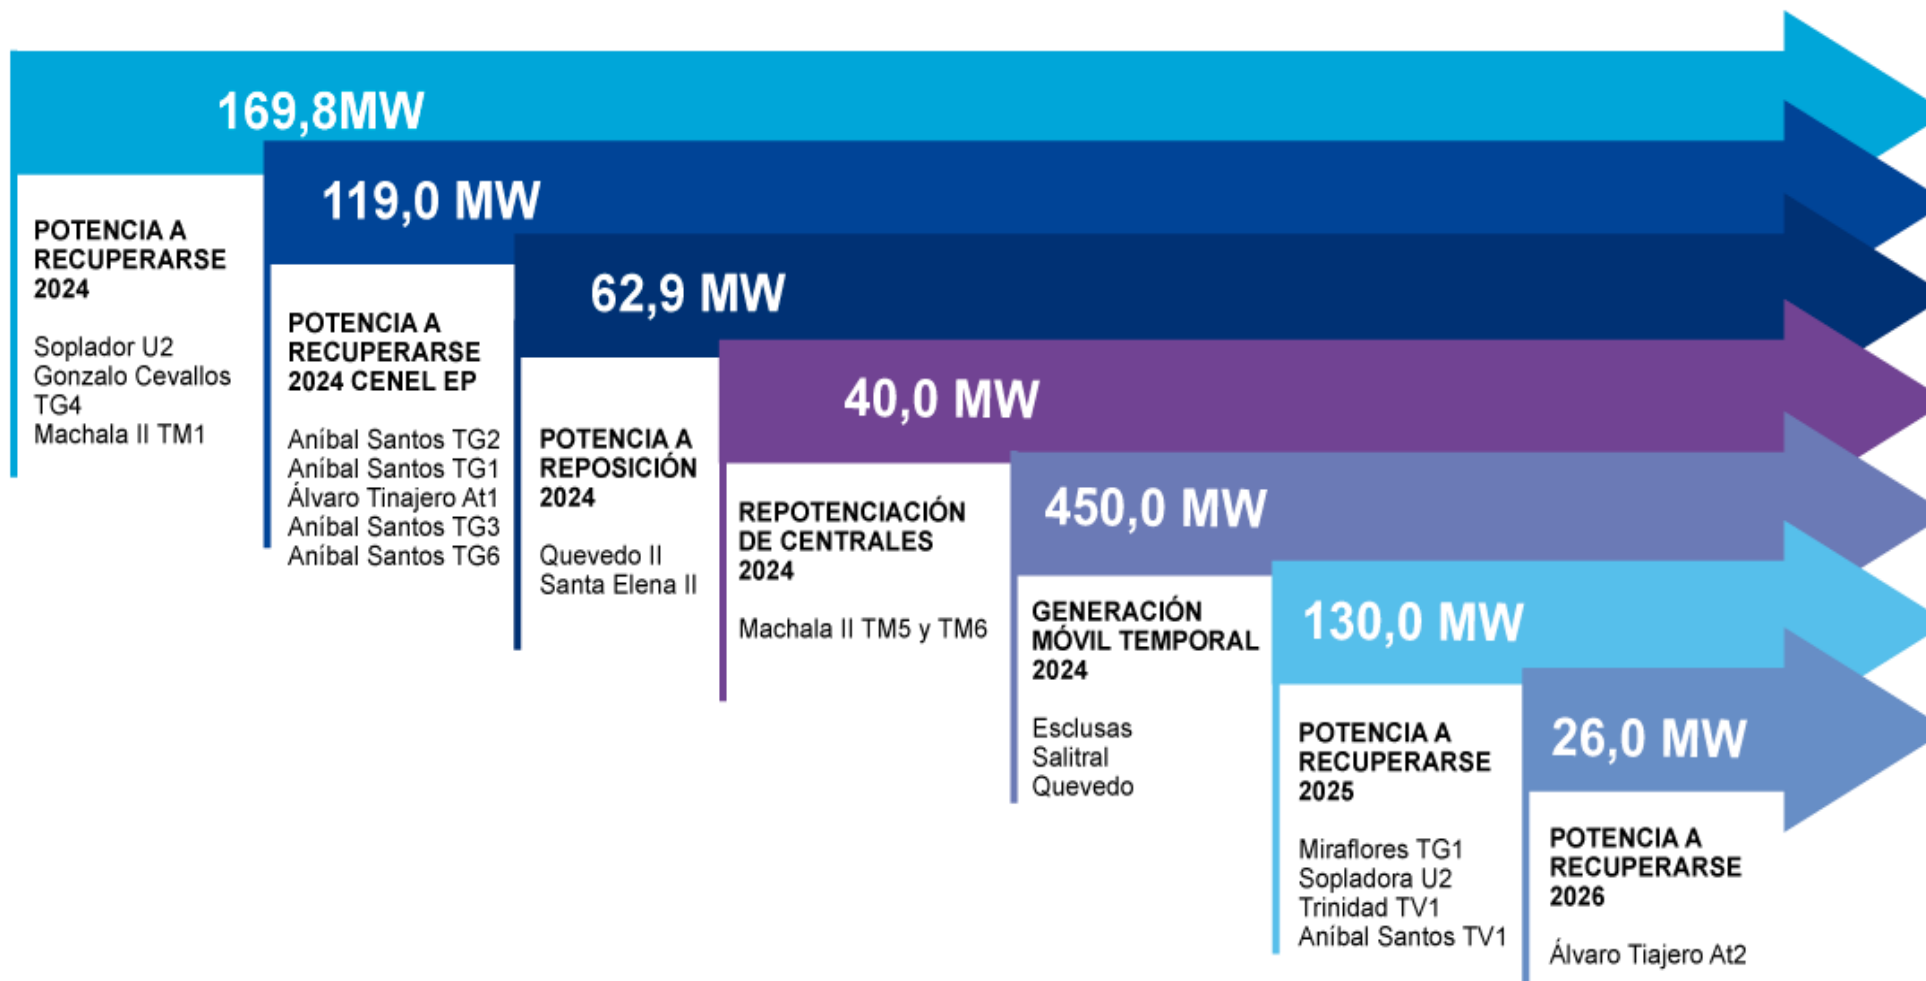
169,8MW

POTENCIA A RECUPERARSE 2024

Soplador U2
Gonzalo Cevallos TG4
Machala II TM1

119,0 MW

POTENCIA A RECUPERARSE 2024 CENEL EP

Aníbal Santos TG2
Aníbal Santos TG1
Álvaro Tinajero At1
Aníbal Santos TG3
Aníbal Santos TG6

62,9 MW

POTENCIA A REPOSICIÓN 2024

Quevedo II
Santa Elena II

40,0 MW

REPOTENCIACIÓN DE CENTRALES 2024

Machala II TM5 y TM6

450,0 MW

GENERACIÓN MÓVIL TEMPORAL 2024

Esclusas
Salitral
Quevedo

130,0 MW

POTENCIA A RECUPERARSE 2025

Miraflores TG1
Sopladora U2
Trinidad TV1
Aníbal Santos TV1

26,0 MW

POTENCIA A RECUPERARSE 2026

Álvaro Tiajero At2